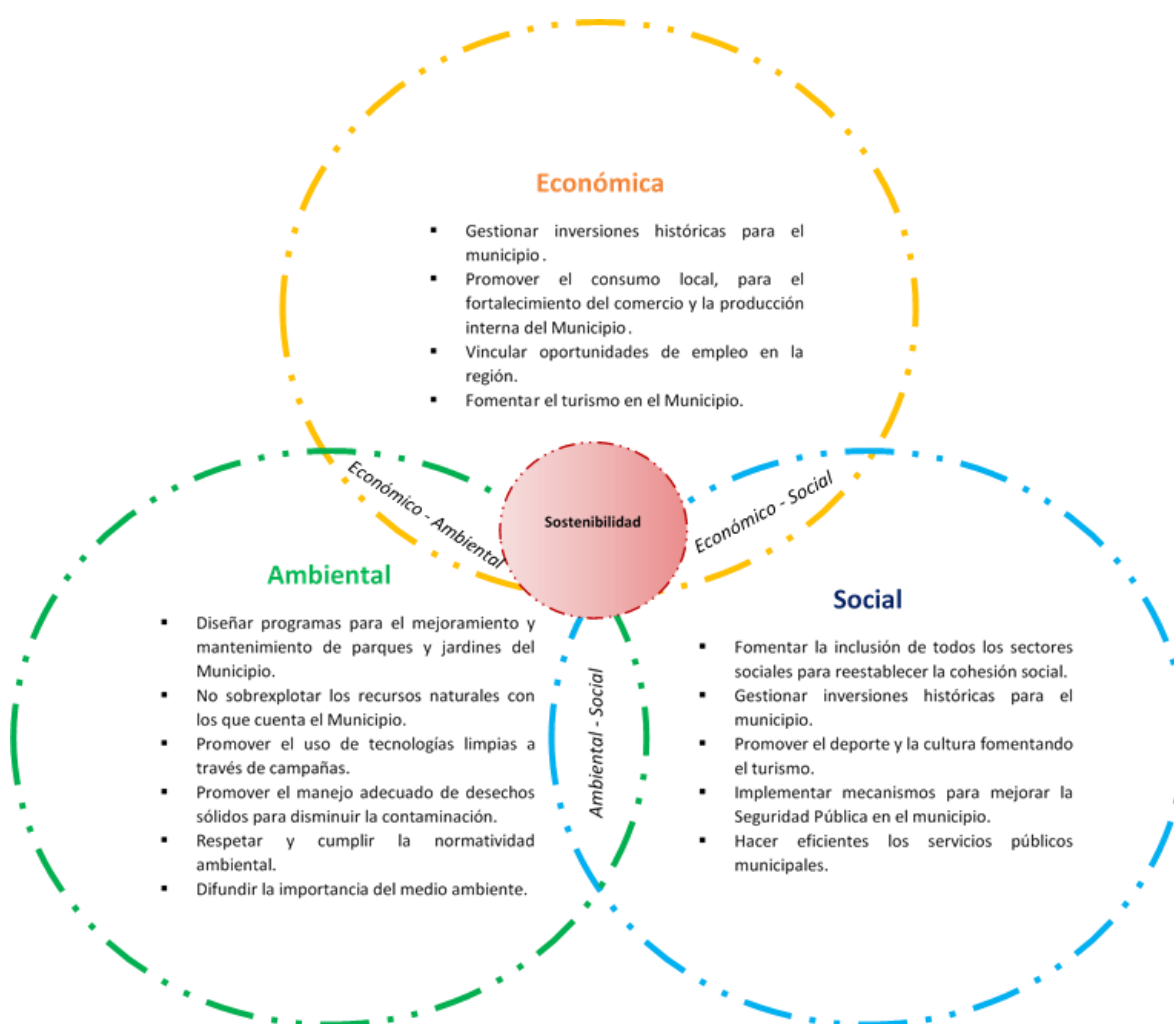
Económica

- Gestionar inversiones históricas para el municipio.
- Promover el consumo local, para el fortalecimiento del comercio y la producción interna del Municipio.
- Vincular oportunidades de empleo en la región.
- Fomentar el turismo en el Municipio.

Económico - Ambiental

Sostenibilidad

Económico - Social

Ambiental

- Diseñar programas para el mejoramiento y mantenimiento de parques y jardines del Municipio.
- No sobrexplotar los recursos naturales con los que cuenta el Municipio.
- Promover el uso de tecnologías limpias a través de campañas.
- Promover el manejo adecuado de desechos sólidos para disminuir la contaminación.
- Respetar y cumplir la normatividad ambiental.
- Difundir la importancia del medio ambiente.

Ambiental - Social

Social

- Fomentar la inclusión de todos los sectores sociales para reestablecer la cohesión social.
- Gestionar inversiones históricas para el municipio.
- Promover el deporte y la cultura fomentando el turismo.
- Implementar mecanismos para mejorar la Seguridad Pública en el municipio.
- Hacer eficientes los servicios públicos municipales.